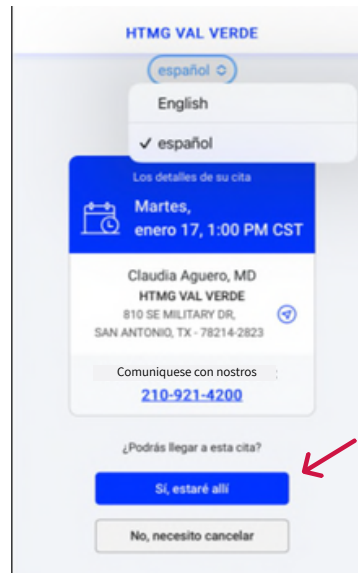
HTMG VAL VERDE

español

English

✓ español

Los detalles de su cita

Martes, enero 17, 1:00 PM CST

Claudia Aguero, MD
HTMG VAL VERDE
810 SE MILITARY DR,
SAN ANTONIO, TX - 78214-2823

Comuniquese con nostros
210-921-4200

¿Podrás llegar a esta cita?

Sí, estaré allí

No, necesito cancelar